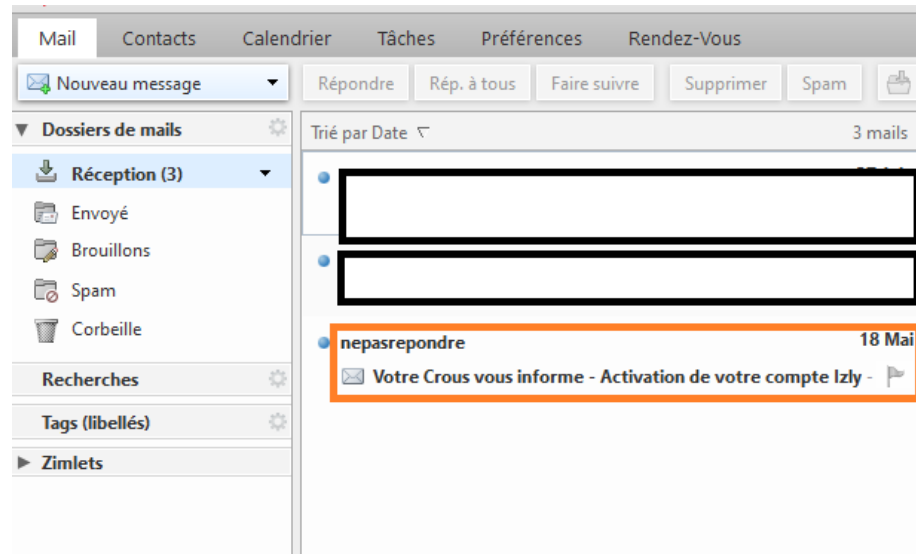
Mail Contacts Calendrier Tâches Préférences Rendez-Vous

Nouveau message

Répondre Rép. à tous Faire suivre Supprimer Spam

Dossiers de mails

Réception (3)

Envoyé

Brouillons

Spam

Corbeille

Recherches

Tags (libellés)

Zimlets

Trié par Date

3 mails

nepasrepondre

18 Mai

Votre Crous vous informe - Activation de votre compte Izly -